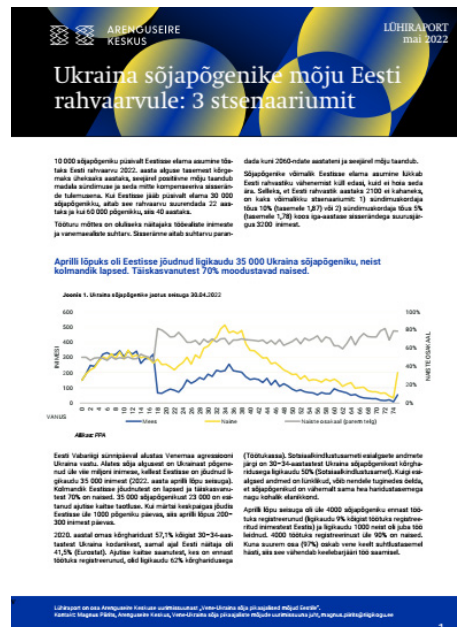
ARENGUSEIRE KESKUS

LÜHIRAPORT mai 2022

Ukraina sõjapõgenike mõju Eesti rahvaarvule: 3 stsenaariumit

10 000 sõjapõgeniku püsivalt Eestisse elama asumine tõstaks Eesti rahvaarvu 2022. aasta alguse tasemest kõrgemaks üheksaks aastaks, seejärel positiivne mõju taandub madala sündimuse ja seda mitte kompenseeriva sisserände tulemusena. Kui Eestisse jääb püsivalt elama 30 000 sõjapõgenikku, aitab see rahvaarvu suurendada 22 aastaks ja kui 60 000 põgenikku, siis 40 aastaks.

Tööturu mõttes on olulisemad näitajad tööealiste inimeste ja vanemaealiste suhtarv. Sisserände aitab suhtarvu parandada kuni 2060-ndate aastateni ja seejärel mõju taandub.

Sõjapõgenike võimalik Eestisse elama asumine kõikab Eesti rahvastiku vähenemist küll edasi, kuid ei hoia seda ära. Selleks, et Eesti rahvastik aastaks 2100 ei kahaneks, on kaks võimalikku stsenaariumit: 1) sündimuskordaja tõus 10% (tasemele 1,87) või 2) sündimuskordaja tõus 5% (tasemele 1,78) koos iga-aastase sisserändega suurusjärgus 3200 inimest.

Aprilli lõpuks oli Eestisse jõudnud ligikaudu 35 000 Ukraina sõjapõgeniku, neist kolmandik lapsed. Täiskasvanutest 70% moodustavad naised.

Joonis 1. Ukraina sõjapõgenike jaotus seisuga 30.04.2022

INIMESI

NAISTE OSAKAAL

VANUS

Mees
Naine
Naiste osakaal (parem telg)

Allikas: PPA

Eesti Vabariigi sünnipäeval alustas Venemaa agressiooni Ukraina vastu. Alates selja alguesest on Ukrainast põgenenud üle viie miljoni inimese, kellest Eestisse on jõudnud ligikaudu 35 000 inimest (2022. aasta aprilli lõpu seisuga). Kolmandik Eestisse jõudnutest on lapsed ja täiskasvanutest 70% on naised. 35 000 sõjapõgenikust 23 000 on esitanud ajutise kaitse taotluse. Kui märtsi keskpaigas jõudis Eestisse üle 1000 põgeniku päevas, siis aprilli lõpus 200–300 inimest päevas.

2020. aastal omas kõrgharidust 57,1% kõigist 30−34-aastastest Ukraina kodanikest, samal ajal Eesti näitaja oli 41,5% (Eurostat). Ajutise kaitse saanutest, kes on ennast töötuks registreerinud, oli ligikaudu 62% kõrgharidusega (Töötukassa). Sotsiaalkindlustusamet esialgsete andmete järgi on 30−34-aastastest Ukraina sõjapõgenikest kõrgharidusega ligikaudu 50% (Sotsiaalkindlustusamet). Kuigi esialgsed andmed on lünklikud, võib nendele tuginedes delda, et sõjapõgenikud on vähemalt sama hea haridustasemega nagu kohalik elanikkond.

Aprilli lõpu seisuga oli üle 4000 sõjapõgeniku ennast töötuks registreerinud (ligikaudu 9% kõigist töötuks registreeritud inimestest Eestis) ja ligikaudu 1000 neist oli juba töö leidnud. 4000 töötuks registreerinust üle 90% on naised. Kuna suurem osa (97%) oskab vene keelt suhtlustasemel hästi, siis see vähendab keelebarjääri tööl saamisel.

Lühiraport on osa Arenguseire Keskuse uurimissuunast „Vene-Ukraina sõja pikaajalised mõjud Eestile".
Kontakt: Magnus Piirits, Arenguseire Keskus, Vene-Ukraina sõja pikaajaliste mõjude uurimissuuna juht, magnus.piirits@riigikogu.ee

1